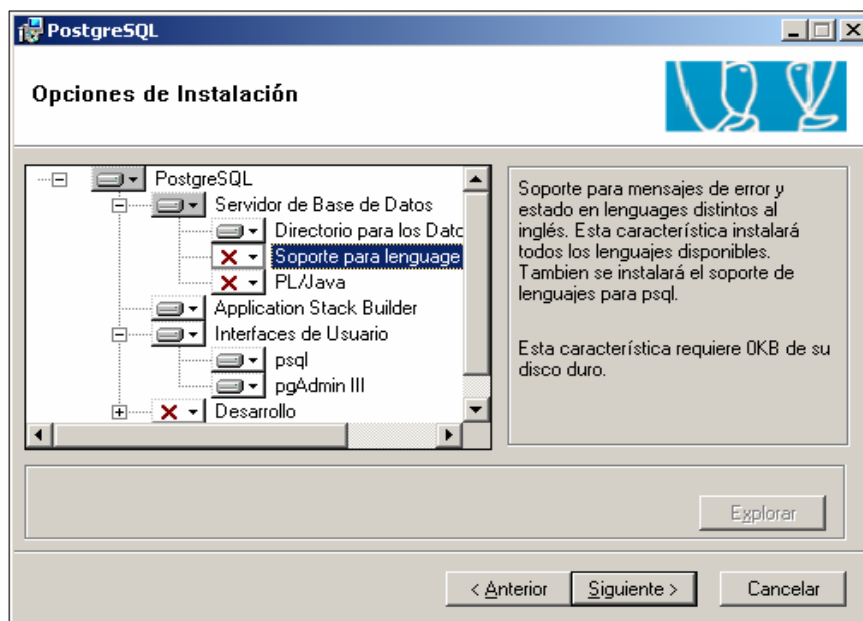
PostgreSQL

Opciones de Instalación

PostgreSQL
Servidor de Base de Datos
Directorio para los Datc
Soporte para lenguage
PL/Java
Application Stack Builder
Interfaces de Usuario
psql
pgAdmin III
Desarrollo

Soporte para mensajes de error y estado en lenguages distintos al inglés. Esta característica instalará todos los lenguajes disponibles. Tambien se instalará el soporte de lenguajes para psql.

Esta característica requiere 0KB de su disco duro.

Explorar

< Anterior
Siguiente >
Cancelar